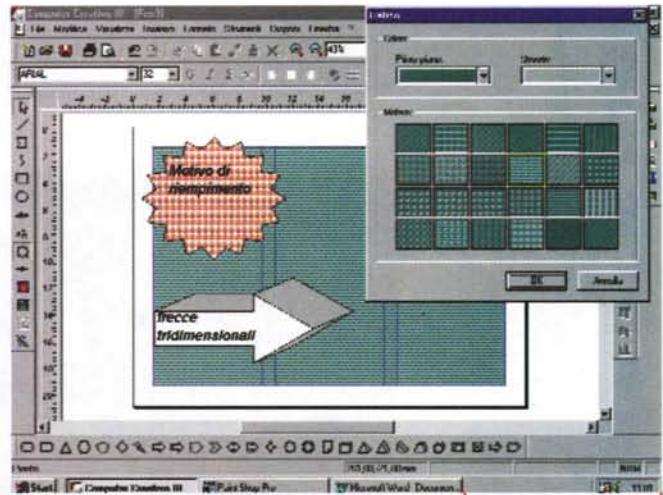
Computer Creativo III - [Pag.3]
File Modifica Visualizza Inserisci Formato Strumenti Oggetto Finestra ?
43%
ARIAL
32
Motivo di riempimento
Frecce tridimensionali
Colore
Primo piano
Sfondo
Motivo
OK
Annulla
Start
Computer Creativo III
Paint Shop Pro
Microsoft Word - Documen...
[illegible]